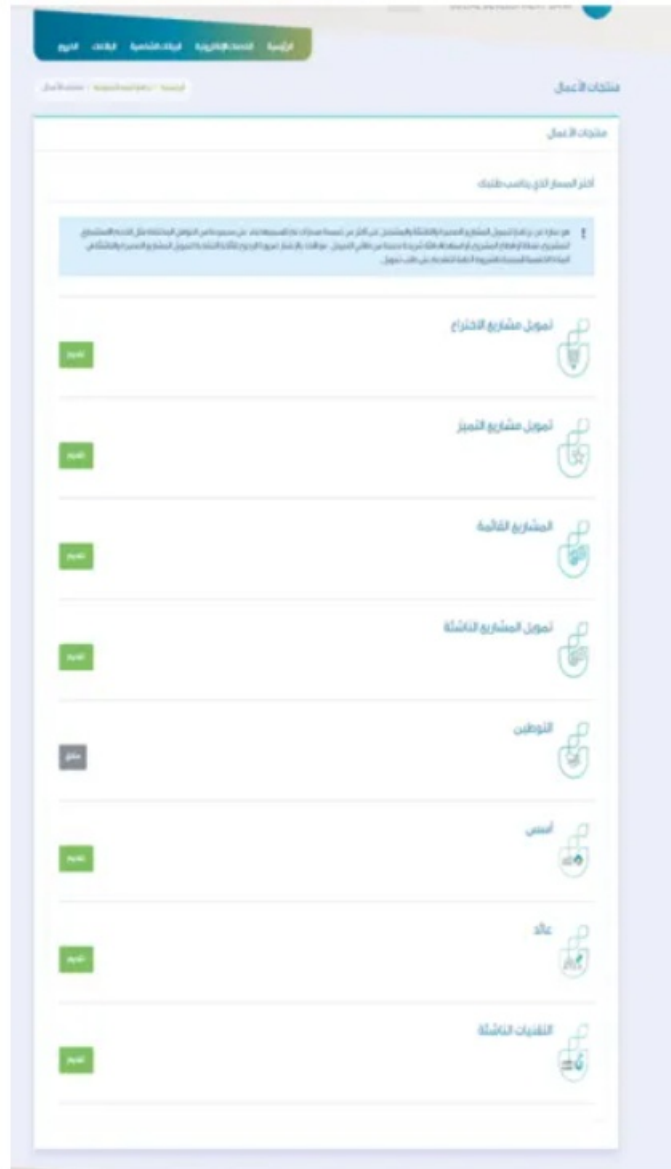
الرئيسية الخدمات الإلكترونية البيانات الشخصية الطلبات الخروج

منتجات الأعمال

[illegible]

منتجات الأعمال

اختر المسار الذي يناسب طلبك

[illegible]

تمويل مشاريع الاختراع
تقديم

تمويل مشاريع التميز
تقديم

المشاريع القائمة
تقديم

تمويل المشاريع الناشئة
تقديم

التوطين
مغلق

أسس
تقديم

عائد
تقديم

التقنيات الناشئة
تقديم